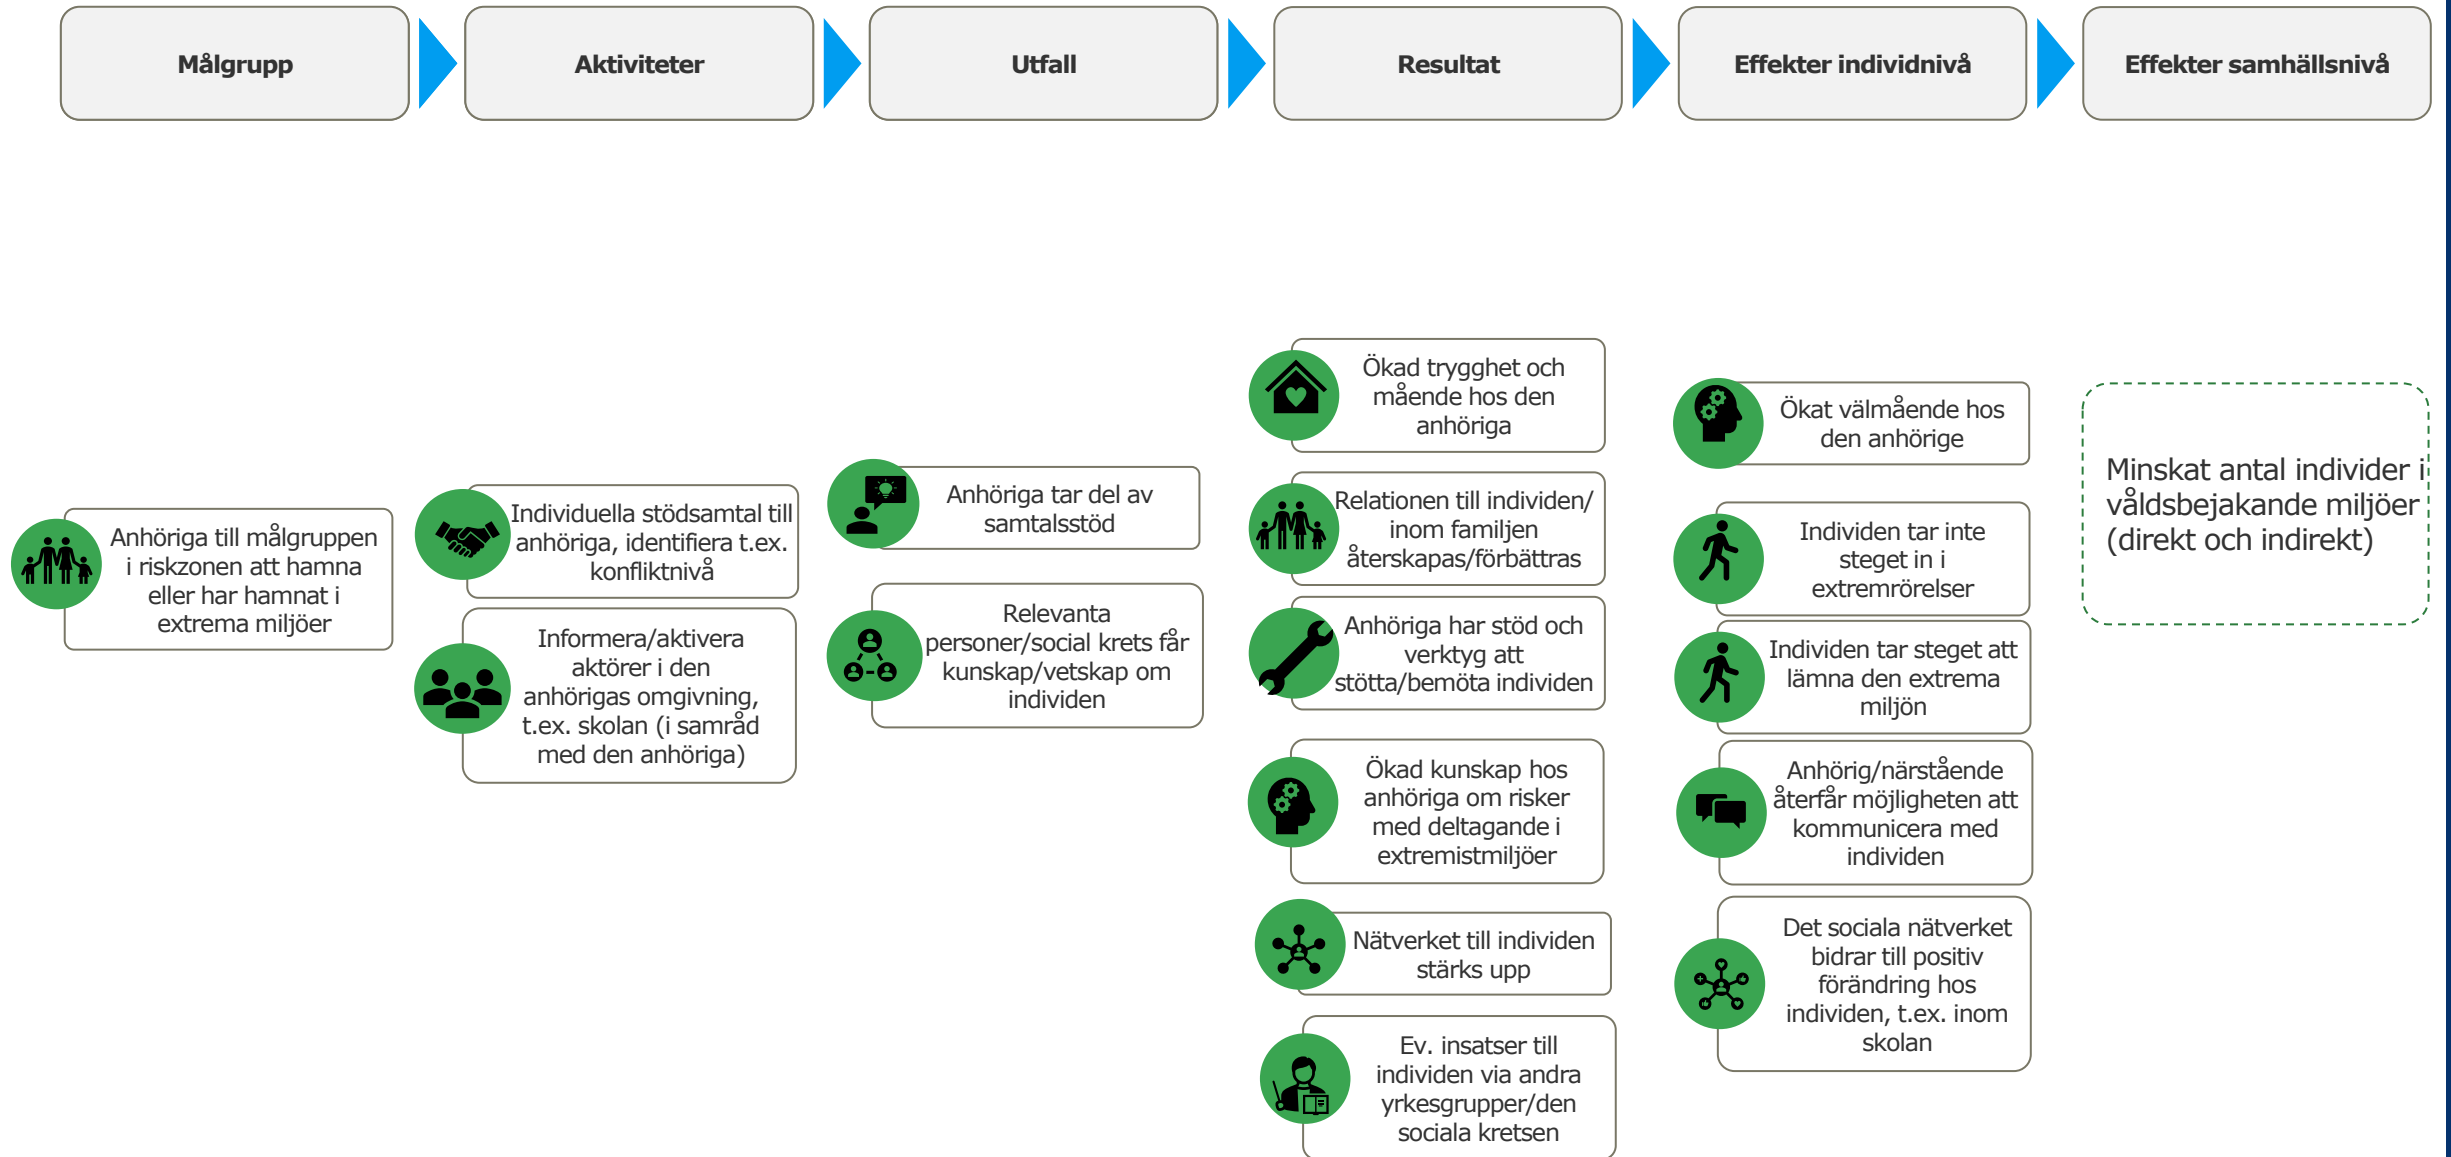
Målgrupp

Aktiviteter

Utfall

Resultat

Effekter individnivå

Effekter samhällsnivå

Anhöriga till målgruppen i riskzonen att hamna eller har hamnat i extrema miljöer

Individuella stödsamtal till anhöriga, identifiera t.ex. konfliktnivå

Informera/aktivera aktörer i den anhörigas omgivning, t.ex. skolan (i samråd med den anhöriga)

Anhöriga tar del av samtalsstöd

Relevanta personer/social krets får kunskap/vetskap om individen

Ökad trygghet och mående hos den anhöriga

Relationen till individen/ inom familjen återskapas/förbättras

Anhöriga har stöd och verktyg att stötta/bemöta individen

Ökad kunskap hos anhöriga om risker med deltagande i extremistmiljöer

Nätverket till individen stärks upp

Ev. insatser till individen via andra yrkesgrupper/den sociala kretsen

Ökat välmående hos den anhörige

Individen tar inte steget in i extremrörelser

Individen tar steget att lämna den extrema miljön

Anhörig/närstående återfår möjligheten att kommunicera med individen

Det sociala nätverket bidrar till positiv förändring hos individen, t.ex. inom skolan

Minskat antal individer i våldsbejakande miljöer (direkt och indirekt)